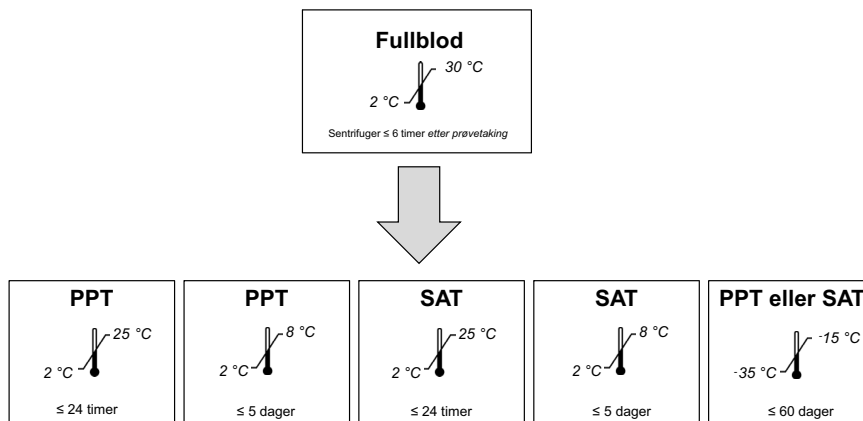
Fullblod

30 °C

2 °C

Sentrifuger ≤ 6 timer *etter prøvetaking*

PPT

25 °C

2 °C

≤ 24 timer

PPT

8 °C

2 °C

≤ 5 dager

SAT

25 °C

2 °C

≤ 24 timer

SAT

8 °C

2 °C

≤ 5 dager

PPT eller SAT

-15 °C

-35 °C

≤ 60 dager